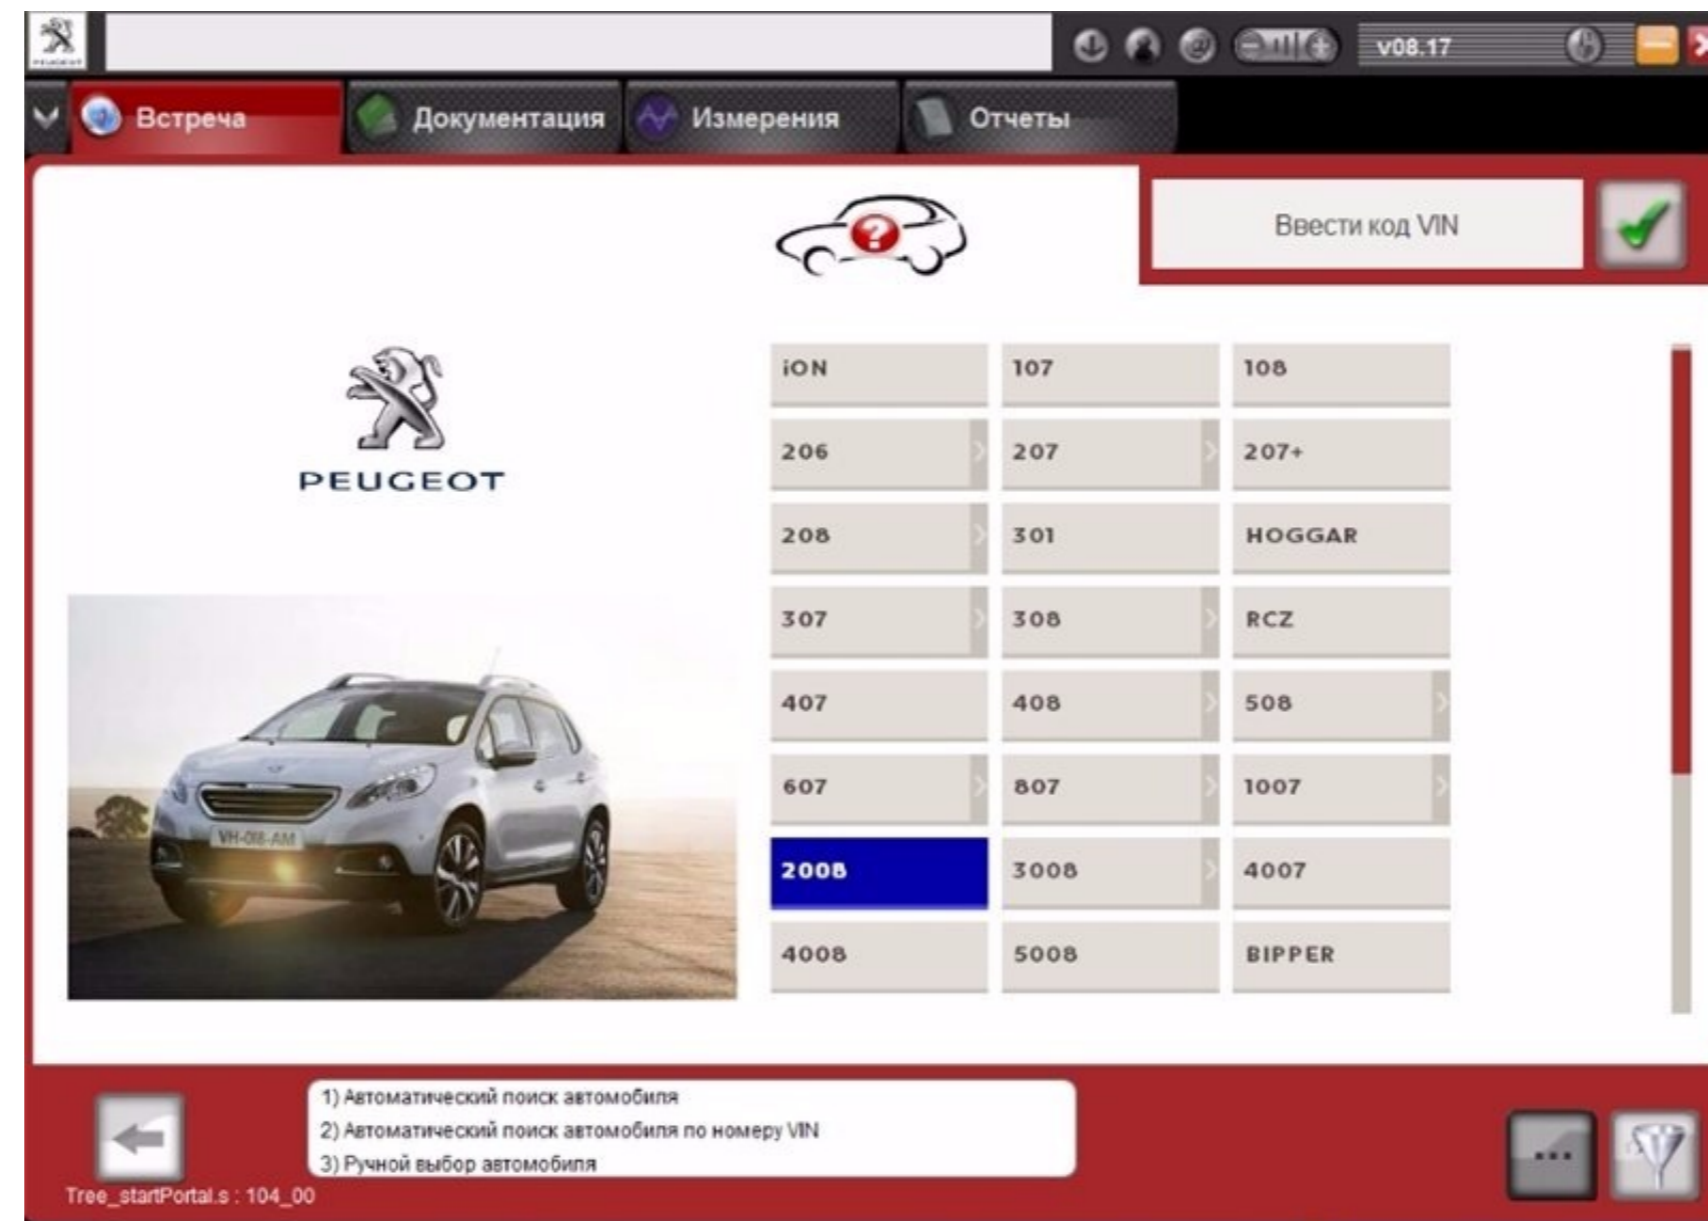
v08.17

Встреча
Документация
Измерения
Отчеты

Ввести код VIN

PEUGEOT

VH-088-AM

| iON | 107 | 108 |
|---|---|---|
| 206 | 207 | 207+ |
| 208 | 301 | HOGGAR |
| 307 | 308 | RCZ |
| 407 | 408 | 508 |
| 607 | 807 | 1007 |
| 2008 | 3008 | 4007 |
| 4008 | 5008 | BIPPER |

1) Автоматический поиск автомобиля
2) Автоматический поиск автомобиля по номеру VIN
3) Ручной выбор автомобиля

Tree_startPortal.s : 104_00

...